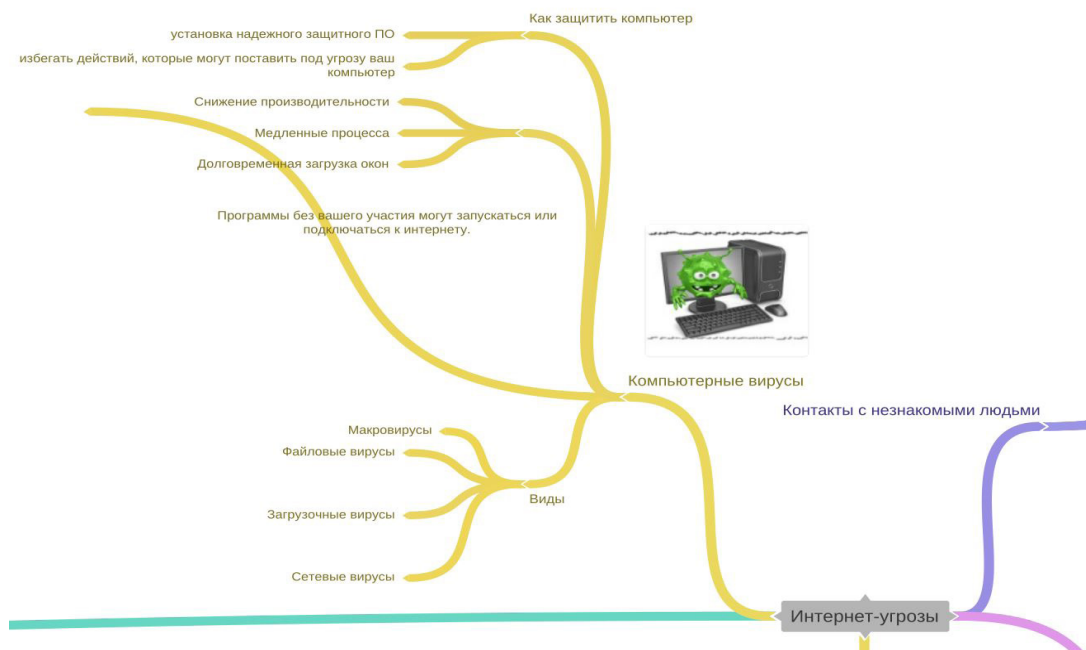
Как защитить компьютер

установка надежного защитного ПО

избегать действий, которые могут поставить под угрозу ваш компьютер

Снижение производительности

Медленные процесса

Долговременная загрузка окон

Программы без вашего участия могут запускаться или подключаться к интернету.

Компьютерные вирусы

Контакты с незнакомыми людьми

Макровирусы

Файловые вирусы

Виды

Загрузочные вирусы

Сетевые вирусы

Интернет-угрозы